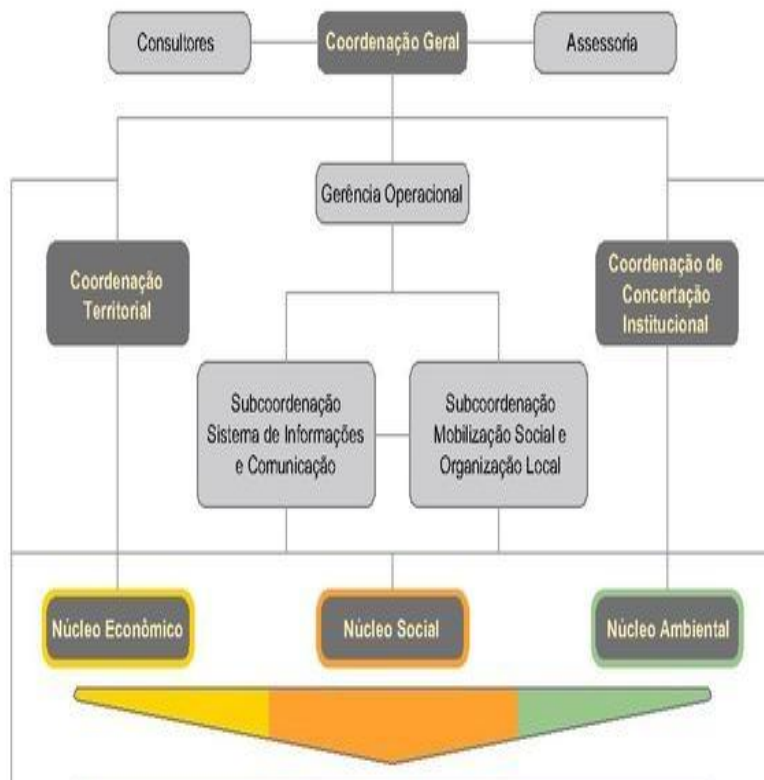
Consultores

Coordenação Geral

Assessoria

Gerência Operacional

Coordenação Territorial

Coordenação de Concertação Institucional

Subcoordenação Sistema de Informações e Comunicação

Subcoordenação Mobilização Social e Organização Local

Núcleo Econômico

Núcleo Social

Núcleo Ambiental